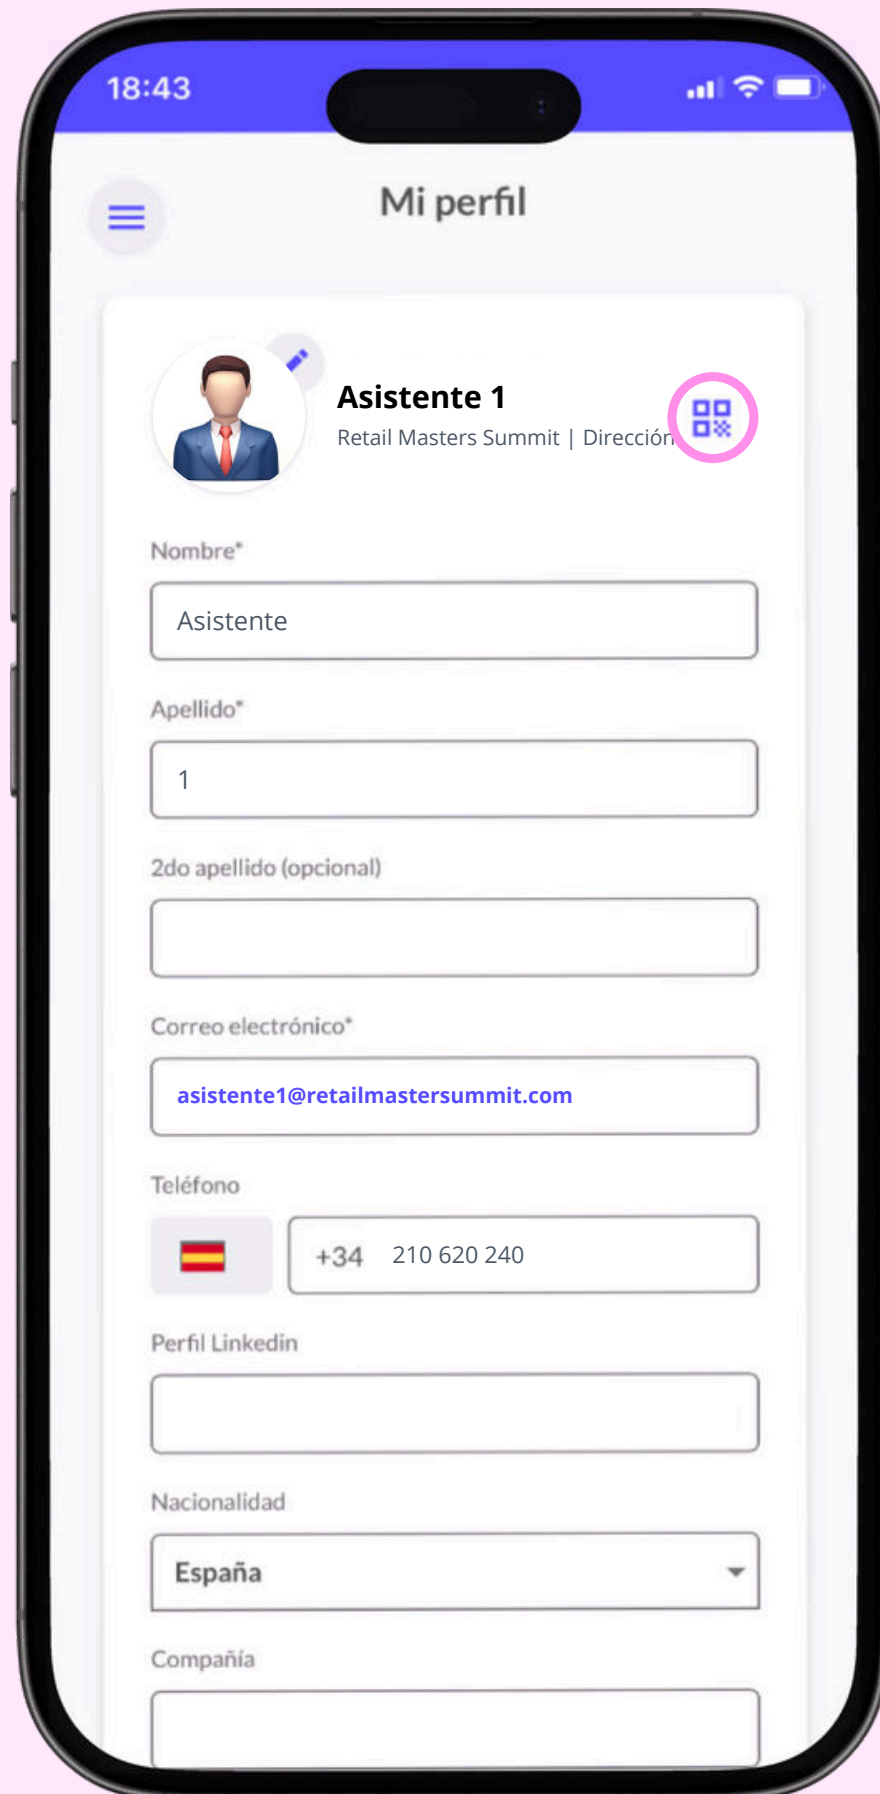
18:43

Mi perfil

Asistente 1

Retail Masters Summit | Dirección

Nombre*

Asistente

Apellido*

1

2do apellido (opcional)

Correo electrónico*

asistente1@retailmastersummit.com

Teléfono

+34 210 620 240

Perfil Linkedin

Nacionalidad

España

Compañía